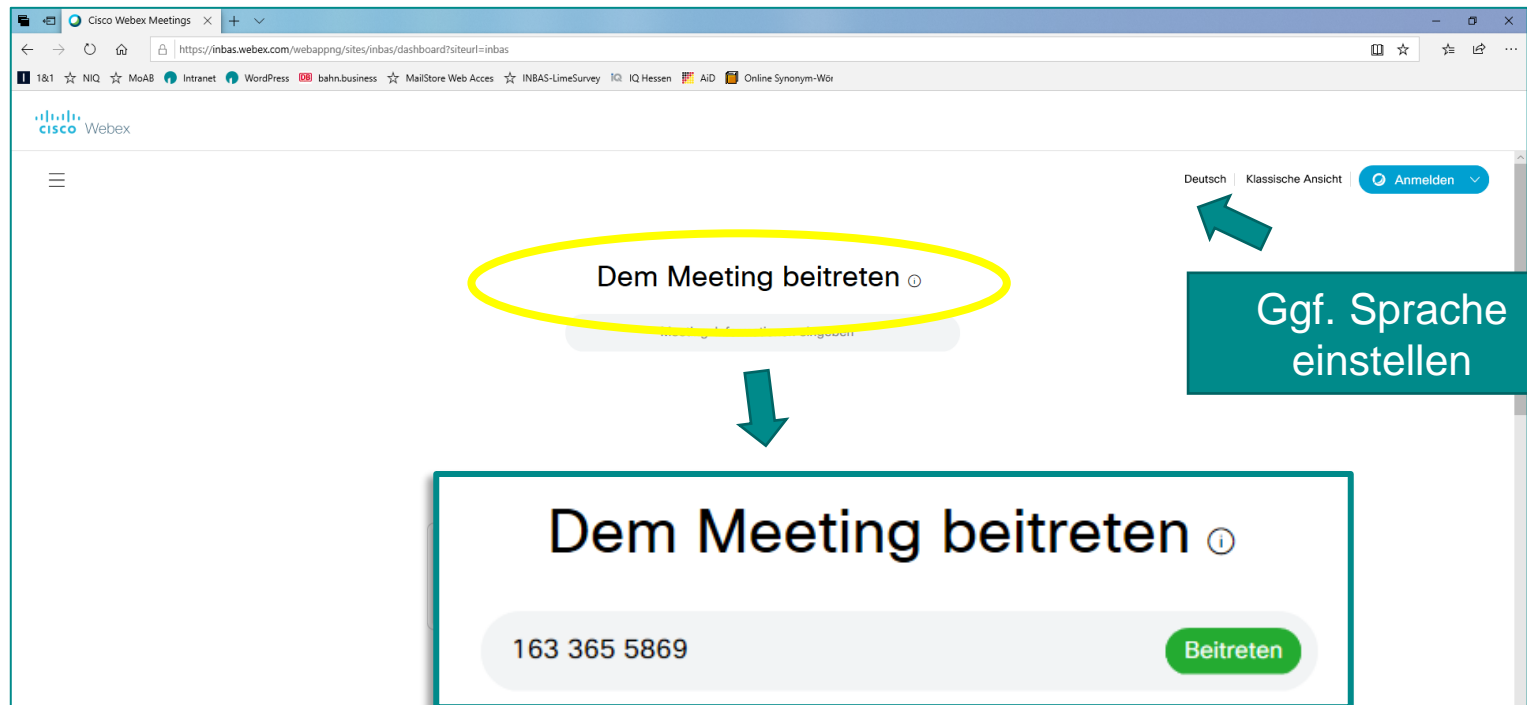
Cisco Webex Meetings

https://inbas.webex.com/webappng/sites/inbas/dashboard?siteurl=inbas

1&1 NIQ MoAB Intranet WordPress bahn.business MailStore Web Acces INBAS-LimeSurvey IQ Hessen AiD Online Synonym-Wör

cisco Webex

Deutsch Klassische Ansicht Anmelden

Dem Meeting beitreten

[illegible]

Ggf. Sprache einstellen

Dem Meeting beitreten

163 365 5869

Beitreten